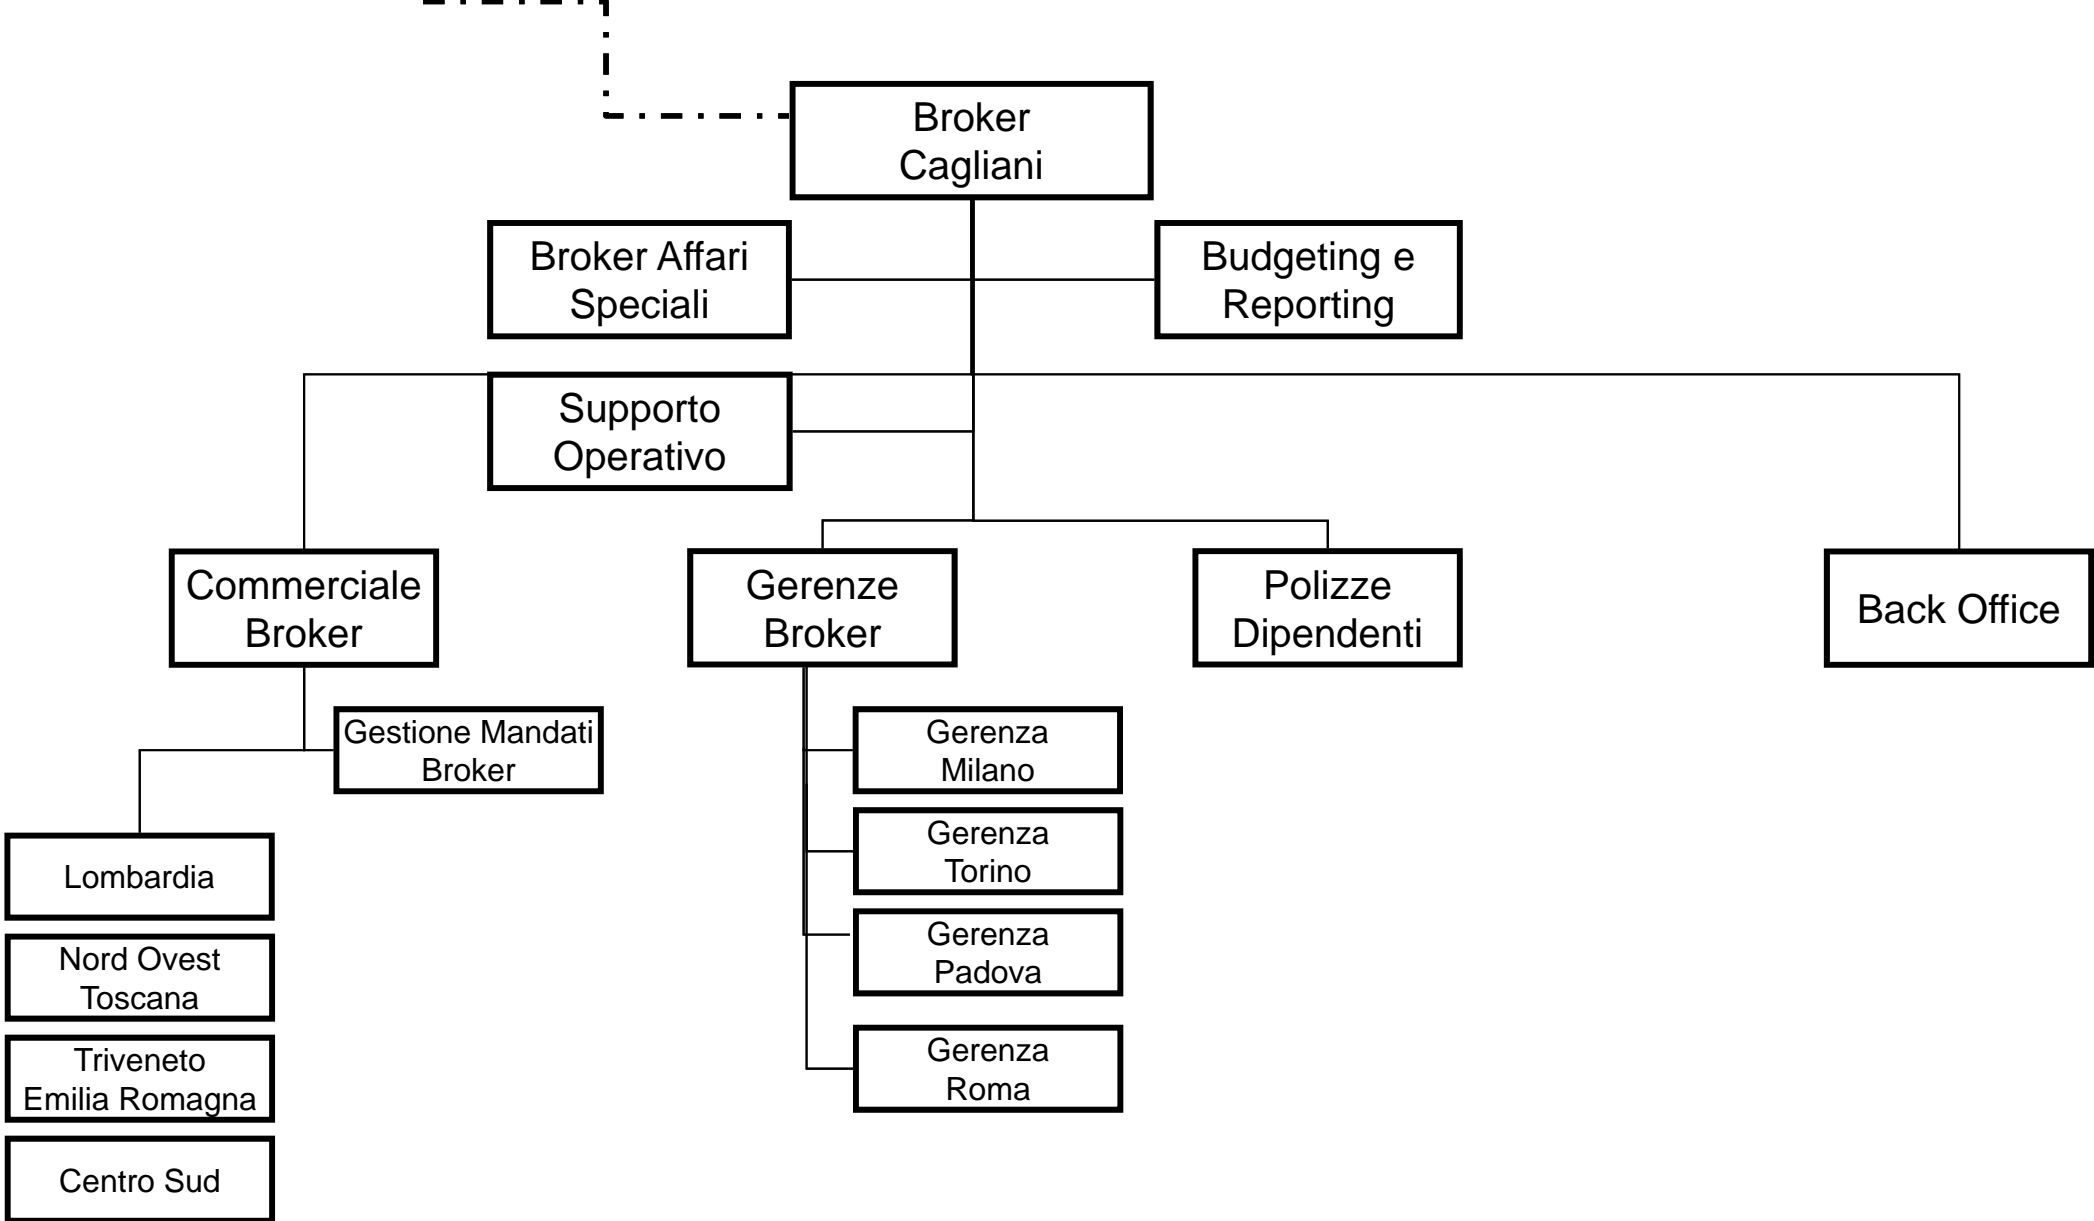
Broker Cagliani

Broker Affari Speciali

Budgeting e Reporting

Supporto Operativo

Commerciale Broker

Gerenze Broker

Polizze Dipendenti

Back Office

Gestione Mandati Broker

Lombardia

Nord Ovest Toscana

Triveneto Emilia Romagna

Centro Sud

Gerenza Milano

Gerenza Torino

Gerenza Padova

Gerenza Roma